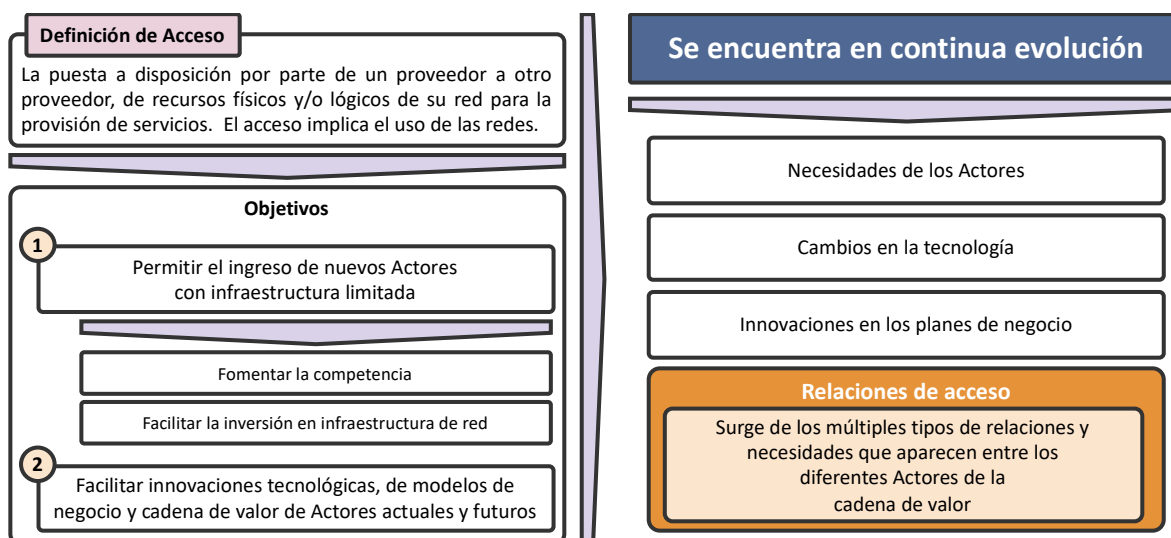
Definición de Acceso

La puesta a disposición por parte de un proveedor a otro proveedor, de recursos físicos y/o lógicos de su red para la provisión de servicios. El acceso implica el uso de las redes.

Objetivos

1

Permitir el ingreso de nuevos Actores con infraestructura limitada

Fomentar la competencia

Facilitar la inversión en infraestructura de red

2

Facilitar innovaciones tecnológicas, de modelos de negocio y cadena de valor de Actores actuales y futuros

Se encuentra en continua evolución

Necesidades de los Actores

Cambios en la tecnología

Innovaciones en los planes de negocio

Relaciones de acceso

Surge de los múltiples tipos de relaciones y necesidades que aparecen entre los diferentes Actores de la cadena de valor